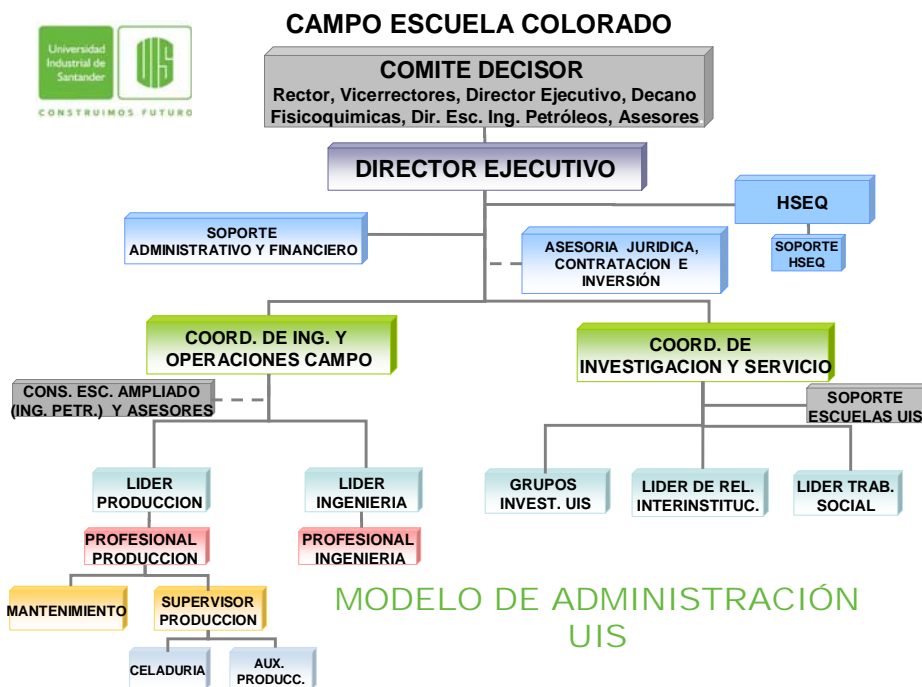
CAMPO ESCUELA COLORADO

Universidad Industrial de Santander

UIS

CONSTRUIMOS FUTURO

COMITE DECISOR
Rector, Vicerrectores, Director Ejecutivo, Decano Fisicoquimicas, Dir. Esc. Ing. Petróleos, Asesores

DIRECTOR EJECUTIVO

HSEQ

SOPORTE HSEQ

SOPORTE ADMINISTRATIVO Y FINANCIERO

ASESORIA JURIDICA, CONTRATACION E INVERSIÓN

COORD. DE ING. Y OPERACIONES CAMPO

COORD. DE INVESTIGACION Y SERVICIO

CONS. ESC. AMPLIADO (ING. PETR.) Y ASESORES

SOPORTE ESCUELAS UIS

LIDER PRODUCCION

LIDER INGENIERIA

GRUPOS INVEST. UIS

LIDER DE REL. INTERINSTITUC.

LIDER TRAB. SOCIAL

PROFESIONAL PRODUCCION

PROFESIONAL INGENIERIA

MANTENIMIENTO

SUPERVISOR PRODUCCION

CELADURIA

AUX. PRODUCC.

MODELO DE ADMINISTRACIÓN UIS